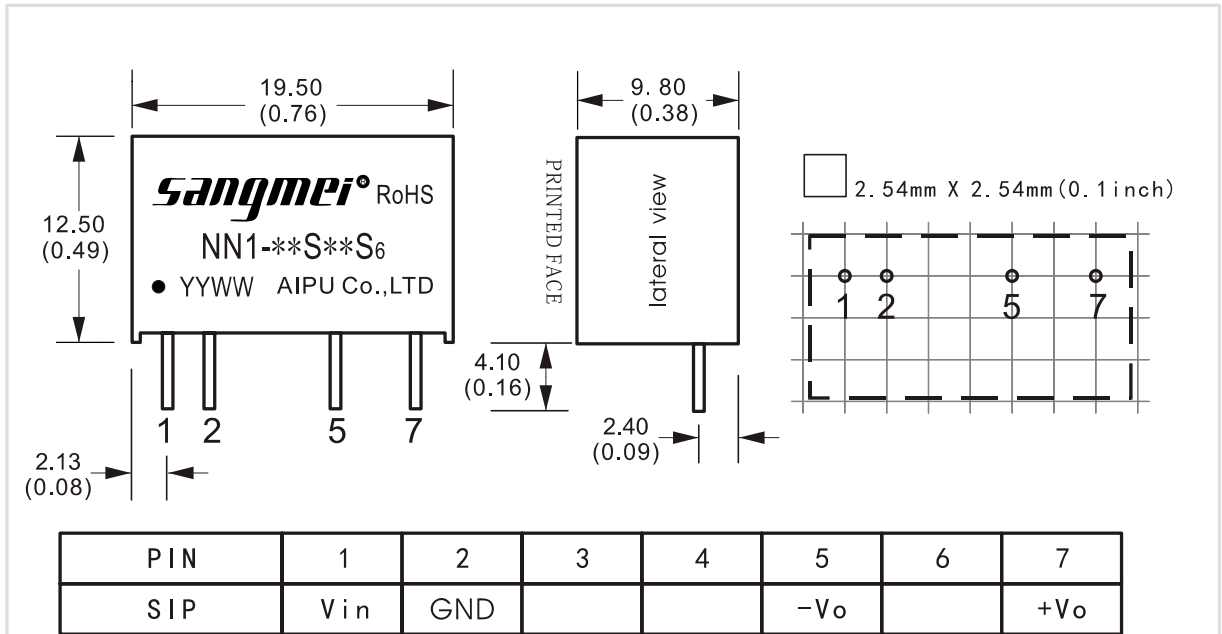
19.50
(0.76)

12.50
(0.49)

sangmei RoHS
NN1-**S**S6
● YYWW AIPU Co.,LTD

1 2 5 7

2.13
(0.08)

9.80
(0.38)

PRINTED FACE

lateral view

4.10
(0.16)

2.40
(0.09)

2.54mm X 2.54mm(0.1inch)

1 2 5 7

| PIN | 1 | 2 | 3 | 4 | 5 | 6 | 7 |
|---|---|---|---|---|---|---|---|
| SIP | Vin | GND | | | -Vo | | +Vo |